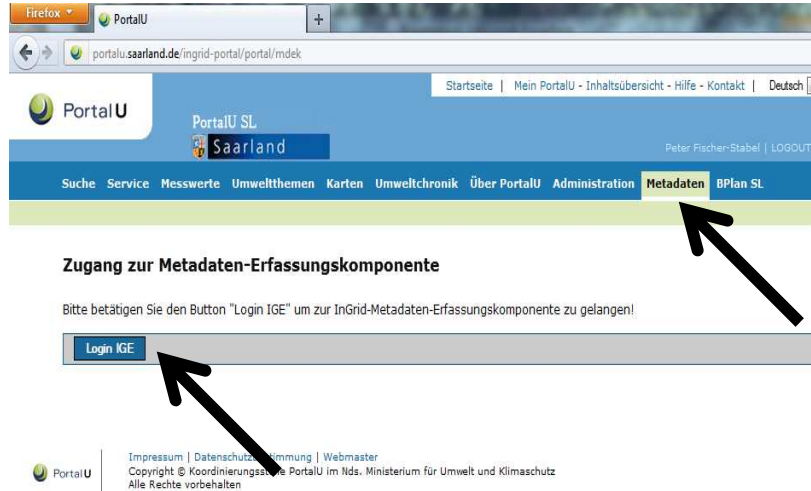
Firefox

PortalU

+

portalu.saarland.de/ingrid-portal/portal/mdek

Startseite | Mein PortalU - Inhaltsübersicht - Hilfe - Kontakt | Deutsch

PortalU

PortalU SL

Saarland

Peter Fischer-Stabel | LOGOUT

Suche Service Messwerte Umweltthemen Karten Umweltchronik Über PortalU Administration Metadaten BPlan SL

Zugang zur Metadaten-Erfassungskomponente

Bitte betätigen Sie den Button "Login IGE" um zur InGrid-Metadaten-Erfassungskomponente zu gelangen!

Login IGE

PortalU

Impressum | Datenschutz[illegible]mmung | Webmaster
Copyright © Koordinierungss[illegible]e PortalU im Nds. Ministerium für Umwelt und Klimaschutz
Alle Rechte vorbehalten